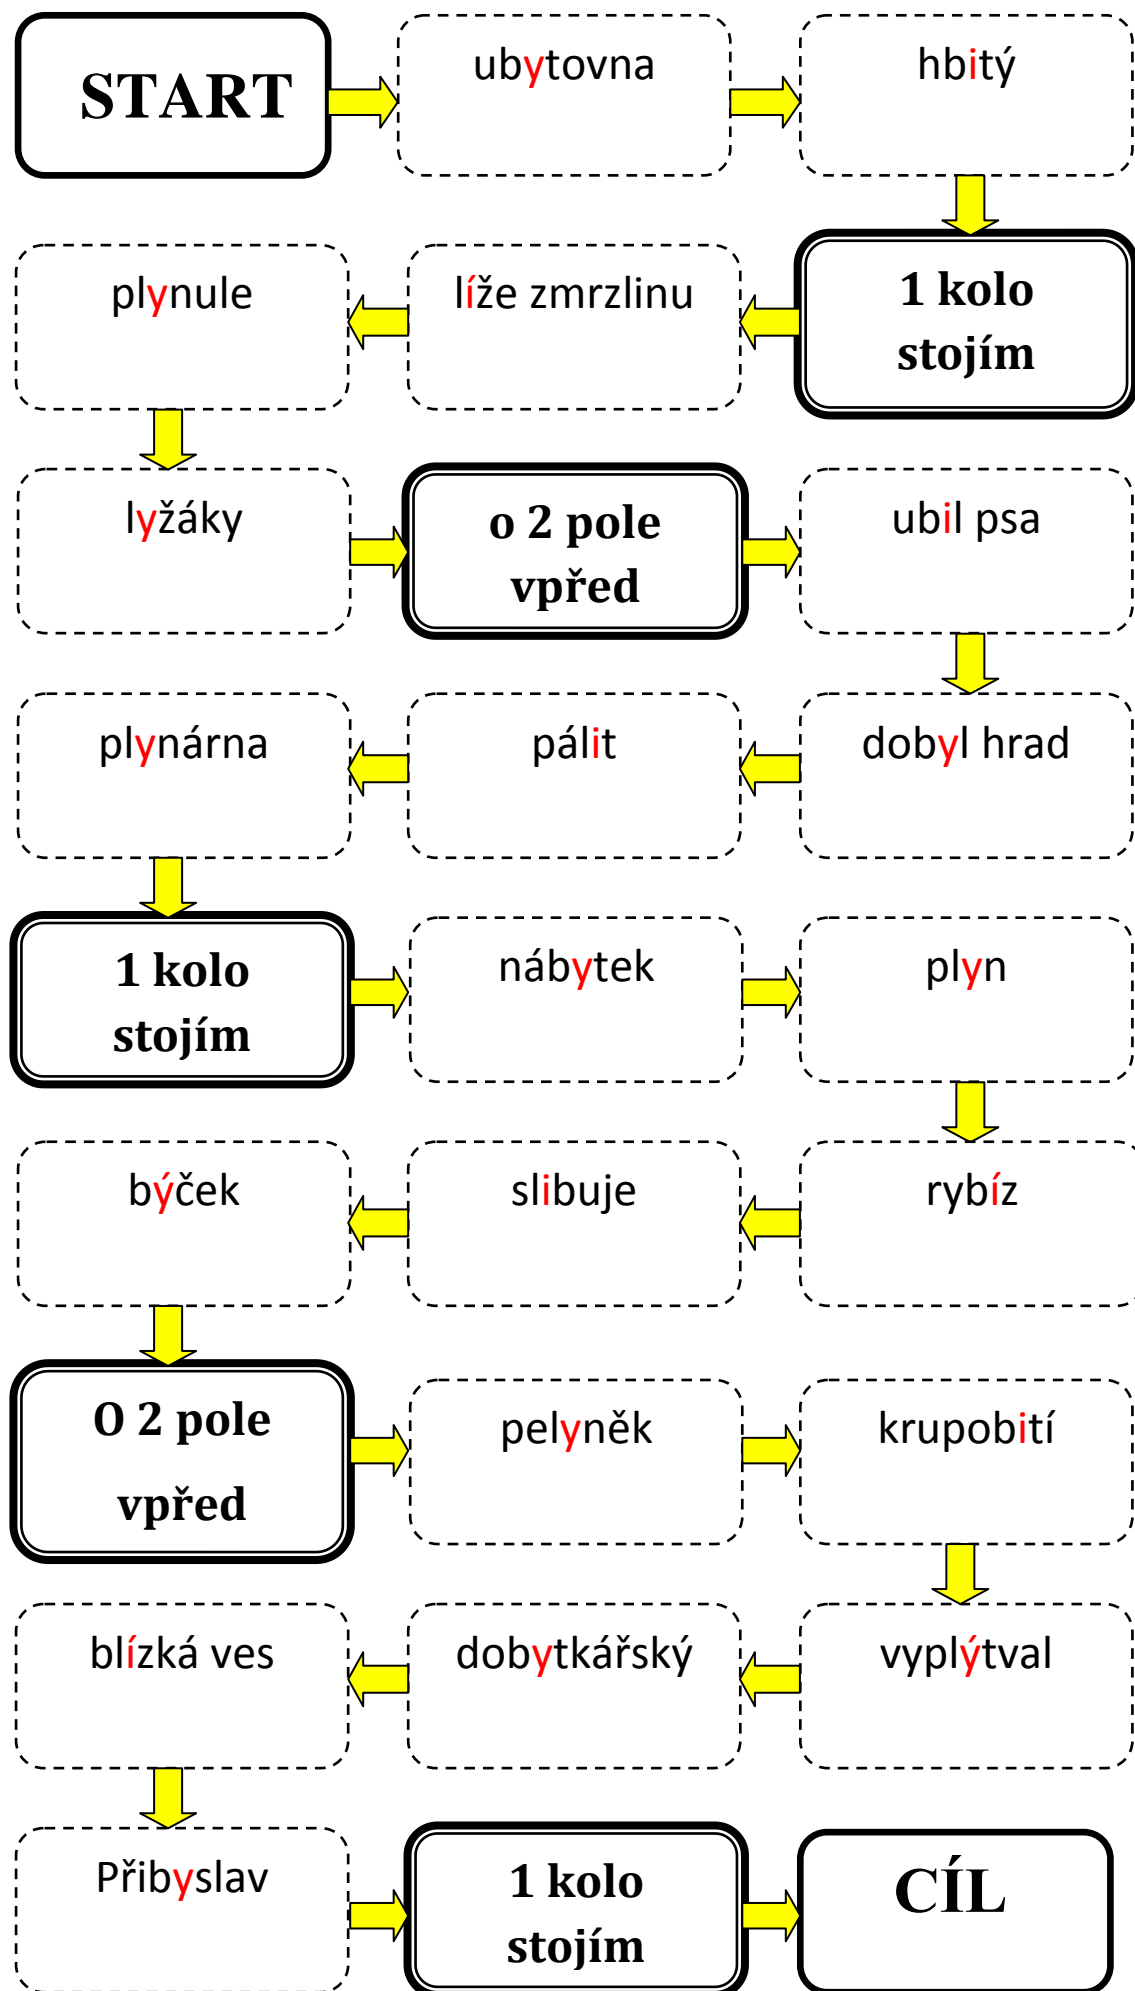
START

ubytovna

hbitý

1 kolo stojím

líže zmrzlinu

plynule

lyžáky

o 2 pole vpřed

ubil psa

dobyl hrad

pálit

plynárna

1 kolo stojím

nábytek

plyn

rybíz

slibuje

býček

O 2 pole vpřed

pelyněk

krupobití

vyplýtval

dobytkářský

blízká ves

Přibyslav

1 kolo stojím

CÍL